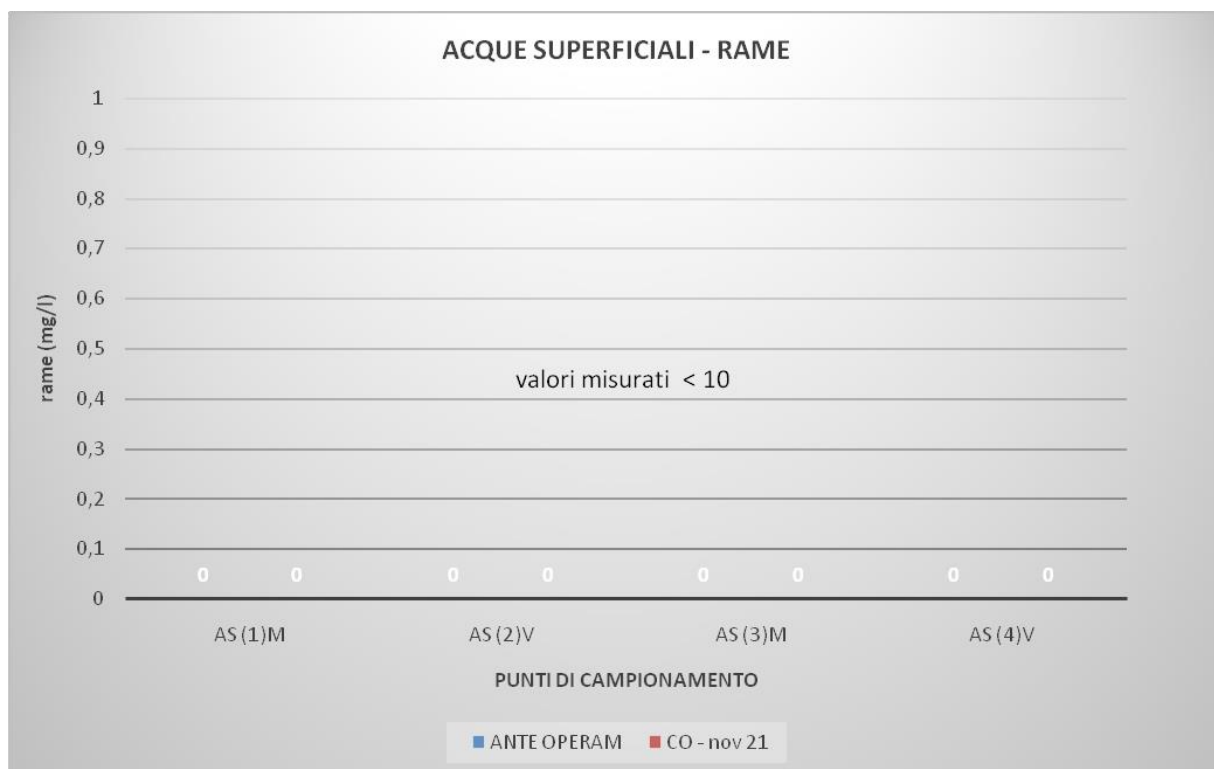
ACQUE SUPERFICIALI - RAME

rame (mg/l)

1
0,9
0,8
0,7
0,6
0,5
0,4
0,3
0,2
0,1
0

valori misurati < 10

0 0 0 0 0 0 0 0

AS (1)M
AS (2)V
AS (3)M
AS (4)V

PUNTI DI CAMPIONAMENTO

ANTE OPERAM
CO - nov 21